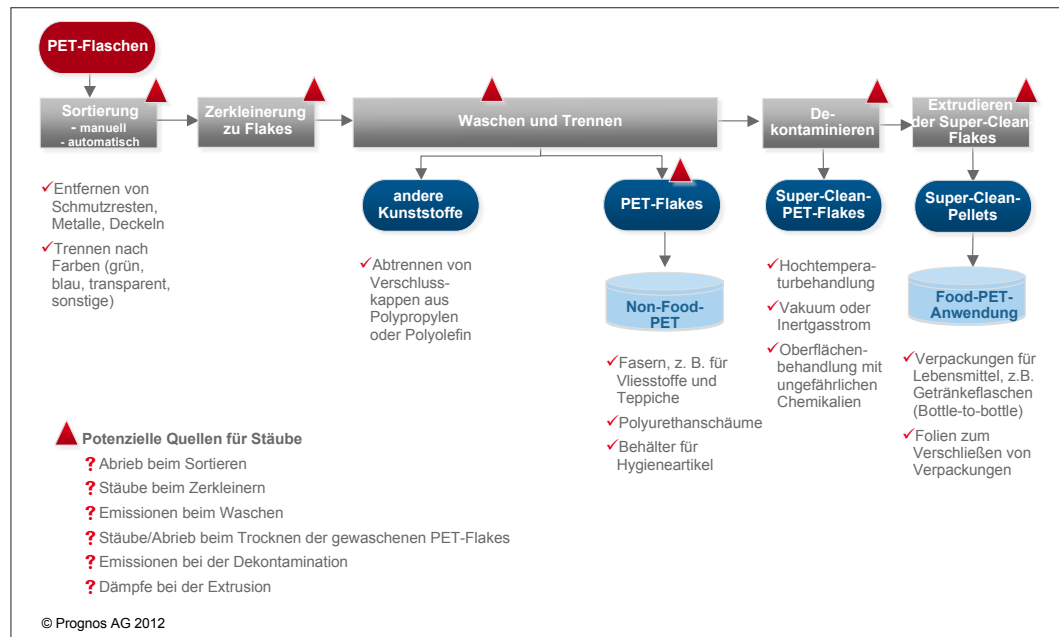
PET-Flaschen

Sortierung
- manuell
- automatisch

Zerkleinerung zu Flakes

Waschen und Trennen

Dekontaminieren

Extrudieren der Super-Clean-Flakes

✓Entfernen von Schmutzresten, Metalle, Deckeln

✓Trennen nach Farben (grün, blau, transparent, sonstige)

andere Kunststoffe

✓Abtrennen von Verschlusskappen aus Polypropylen oder Polyolefin

PET-Flakes

Non-Food-PET

✓Fasern, z. B. für Vliesstoffe und Teppiche

✓Polyurethanschäume

✓Behälter für Hygieneartikel

Super-Clean-PET-Flakes

✓Hochtemperaturbehandlung

✓Vakuum oder Inertgasstrom

✓Oberflächenbehandlung mit ungefährlichen Chemikalien

Super-Clean-Pellets

Food-PET-Anwendung

✓Verpackungen für Lebensmittel, z.B. Getränkeflaschen (Bottle-to-bottle)

✓Folien zum Verschließen von Verpackungen

Potenzielle Quellen für Stäube

? Abrieb beim Sortieren

? Stäube beim Zerkleinern

? Emissionen beim Waschen

? Stäube/Abrieb beim Trocknen der gewaschenen PET-Flakes

? Emissionen bei der Dekontamination

? Dämpfe bei der Extrusion

© Prognos AG 2012